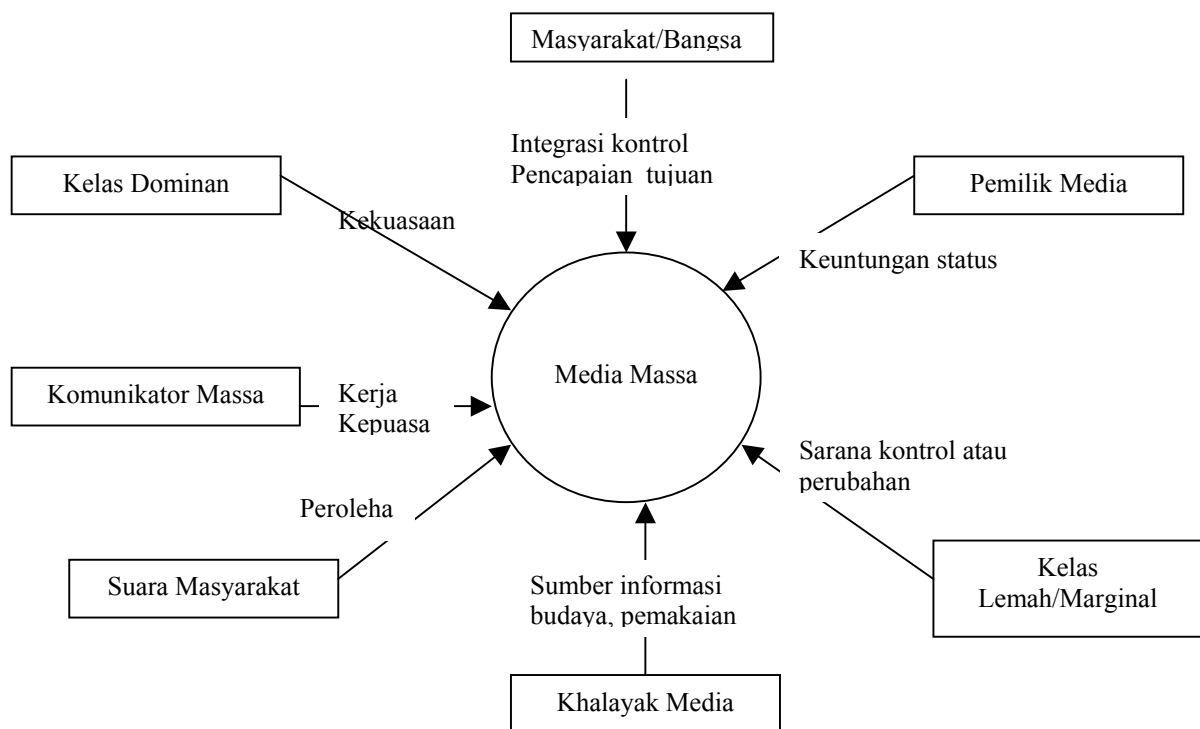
Masyarakat/Bangsa

Integrasi kontrol
Pencapaian tujuan

Kelas Dominan

Kekuasaan

Pemilik Media

Keuntungan status

Media Massa

Komunikator Massa

Kerja
Kepuasa

Sarana kontrol atau perubahan

Peroleha

Suara Masyarakat

Sumber informasi budaya, pemakaian

Kelas
Lemah/Marginal

Khalayak Media